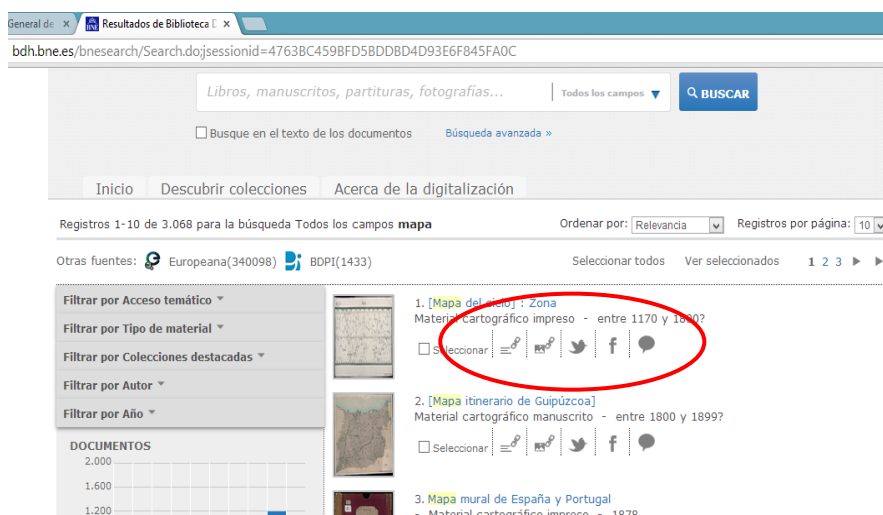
General de ×
Resultados de Biblioteca D ×

bdh.bne.es/bnesearch/Search.do;jsessionid=4763BC459BFD5BDDBD4D93E6F845FA0C

Libros, manuscritos, partituras, fotografías...
Todos los campos
BUSCAR

Busque en el texto de los documentos
Búsqueda avanzada »

Inicio
Descubrir colecciones
Acerca de la digitalización

Registros 1-10 de 3.068 para la búsqueda Todos los campos **mapa**
Ordenar por: Relevancia
Registros por página: 10

Otras fuentes: Europeana(340098) BDPI(1433)
Seleccionar todos
Ver seleccionados
1 2 3

Filtrar por Acceso temático
Filtrar por Tipo de material
Filtrar por Colecciones destacadas
Filtrar por Autor
Filtrar por Año

DOCUMENTOS
2.000
1.600
1.200

1. [Mapa del cielo] : Zona
Material cartográfico impreso - entre 1170 y 1800?
Seleccionar

2. [Mapa itinerario de Guipúzcoa]
Material cartográfico manuscrito - entre 1800 y 1899?
Seleccionar

3. Mapa mural de España y Portugal
- Material cartográfico impreso - 1878